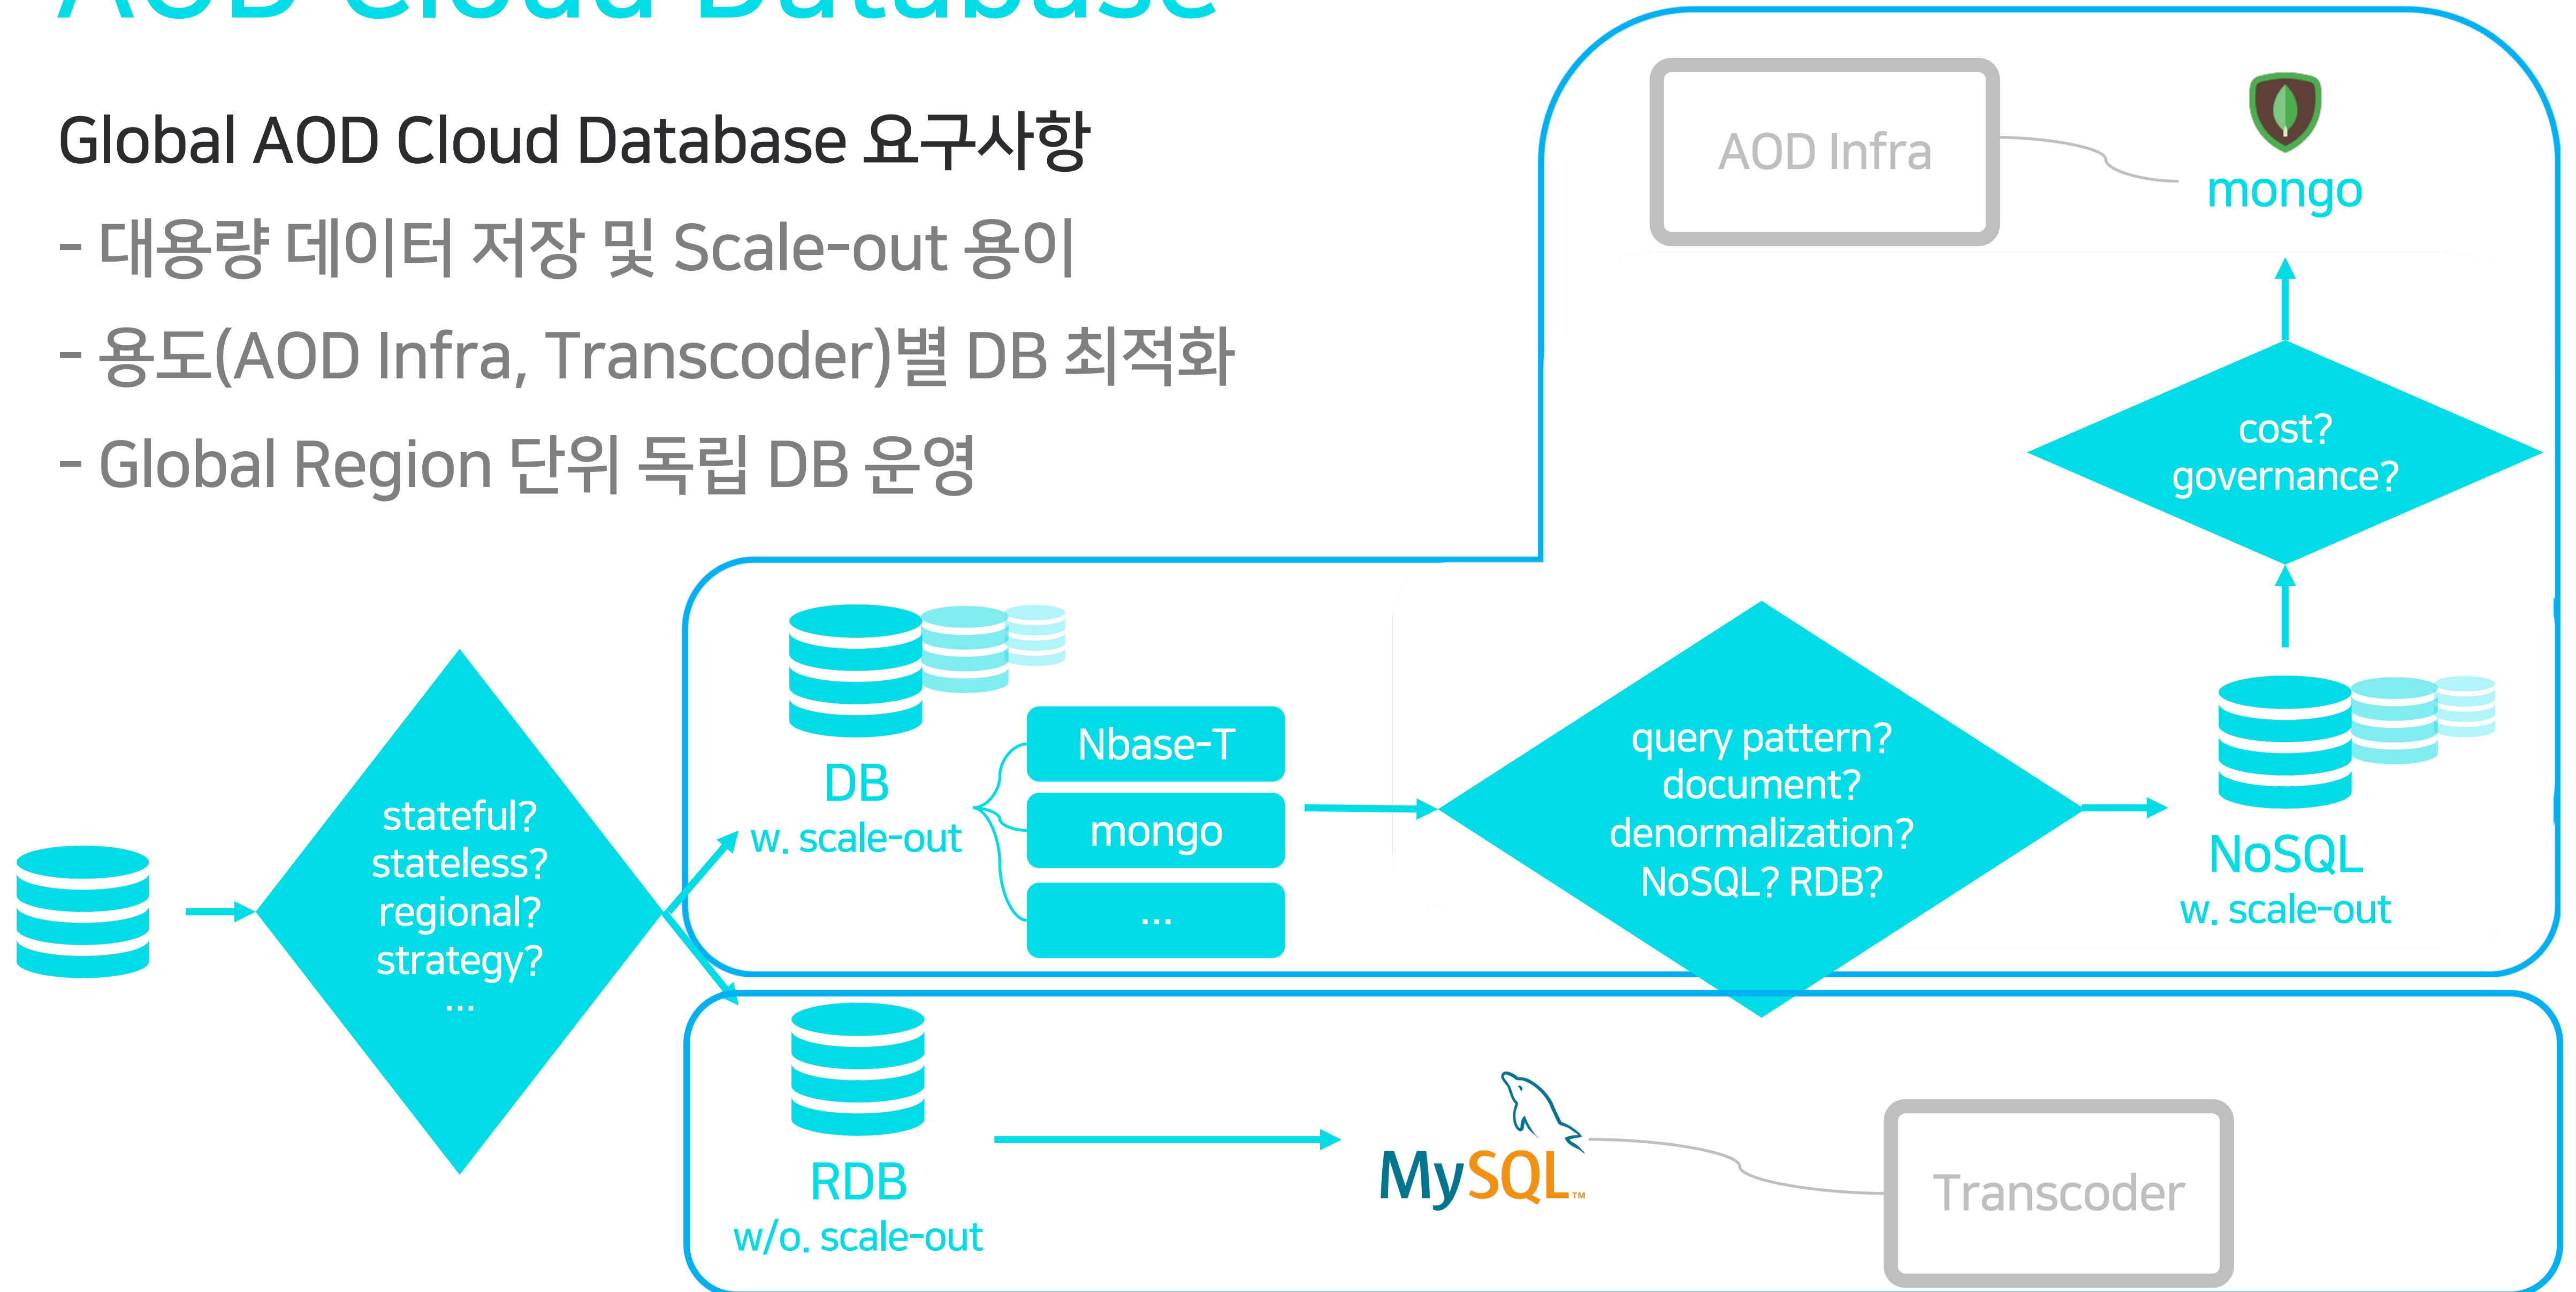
AOD Cloud Database

Global AOD Cloud Database 요구사항

- 대용량 데이터 저장 및 Scale-out 용이

- 용도(AOD Infra, Transcoder)별 DB 최적화

- Global Region 단위 독립 DB 운영

AOD Infra

mongo

cost?
governance?

stateful?
stateless?
regional?
strategy?
...

DB
w. scale-out

Nbase-T

mongo

...

query pattern?
document?
denormalization?
NoSQL? RDB?

NoSQL
w. scale-out

RDB
w/o. scale-out

MySQL™

Transcoder